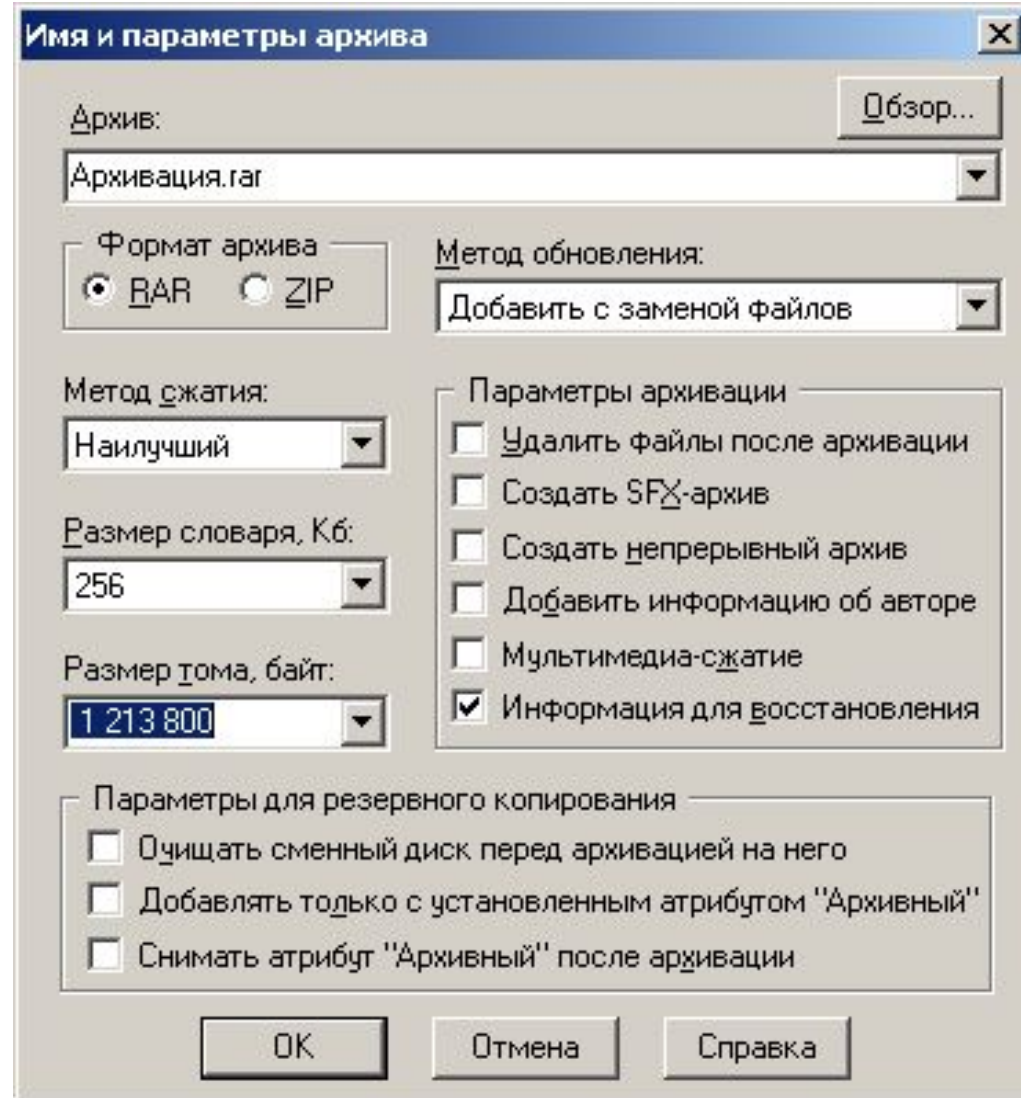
Имя и параметры архива

Архив:

Обзор...

Архивация.rar

Формат архива

RAR

ZIP

Метод обновления:

Добавить с заменой файлов

Метод сжатия:

Наилучший

Размер словаря, Кб:

256

Размер тома, байт:

1 213 800

Параметры архивации

Удалить файлы после архивации

Создать SFX-архив

Создать непрерывный архив

Добавить информацию об авторе

Мультимедиа-сжатие

Информация для восстановления

Параметры для резервного копирования

Очищать сменный диск перед архивацией на него

Добавлять только с установленным атрибутом "Архивный"

Снимать атрибут "Архивный" после архивации

OK

Отмена

Справка